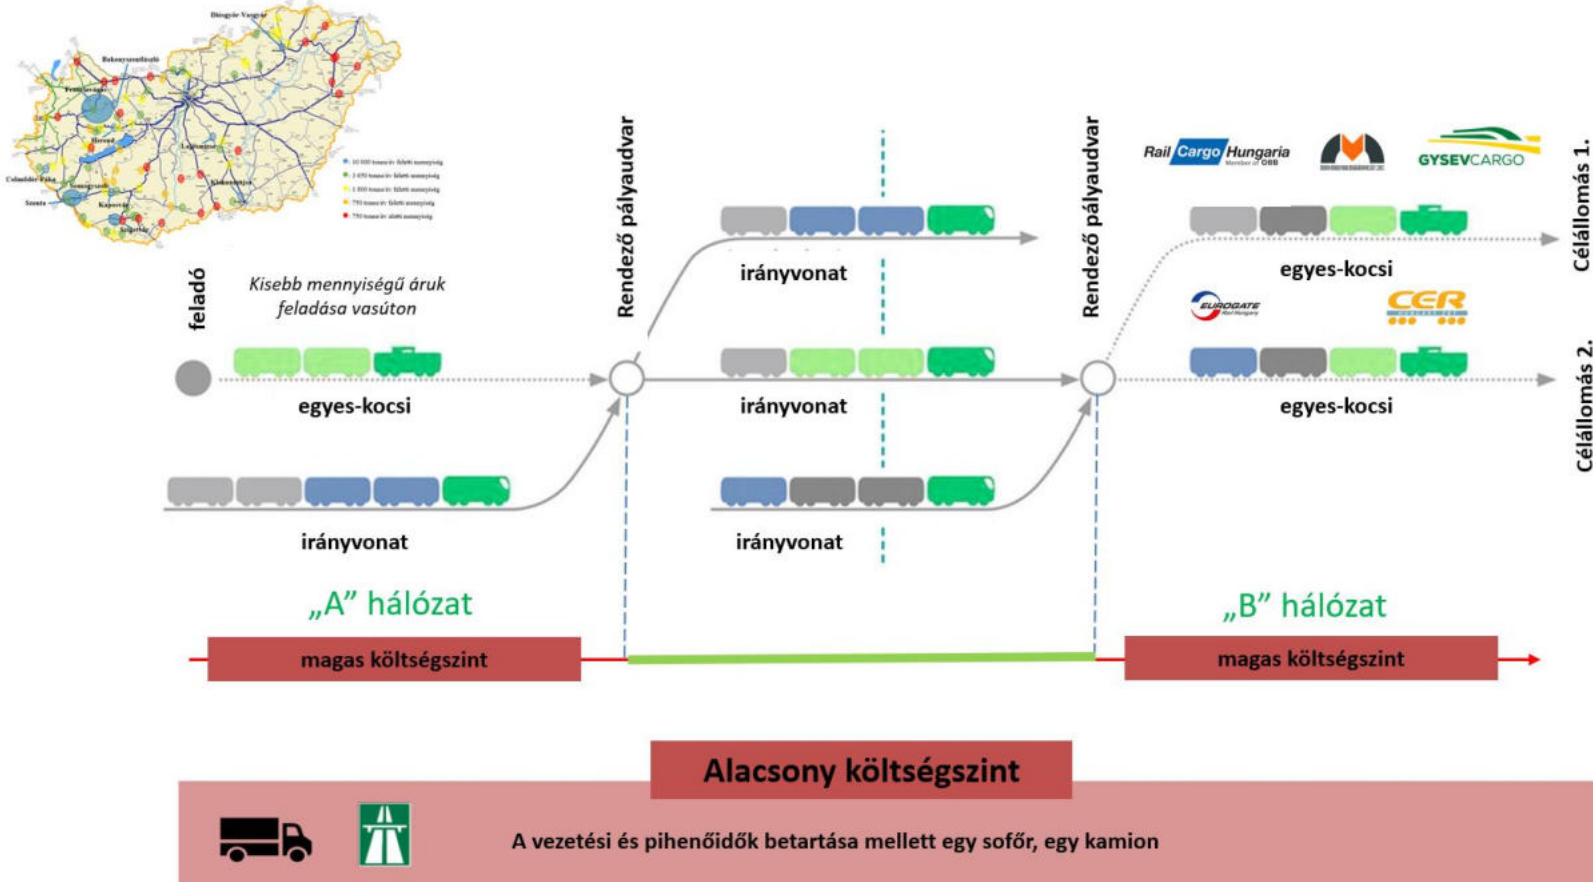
Diósgyőr-Vasgyár
Bokonyszombathely
Százhalombatta
Lőrinci
Kiskunfélegyháza
Csömödér-Páka
Szentendre
Kaposvár
Szigetvár
Szentes
10 000 tonna/év feletti mennyiség
5 000 tonna/év feletti mennyiség
1 000 tonna/év feletti mennyiség
750 tonna/év feletti mennyiség
750 tonna/év alatti mennyiség

feladó

Kisebb mennyiségű áruk feladása vasúton

egyes-kocsi

irányvonat

Rendező pályaudvar

irányvonat

irányvonat

irányvonat

Rendező pályaudvar

Rail Cargo Hungaria Member of ÖBB

GYSEVCARGO

egyes-kocsi

EUROGATE Rail Hungary

CER

egyes-kocsi

Célállomás 1.

Célállomás 2.

„A" hálózat

„B" hálózat

magas költségszint

magas költségszint

Alacsony költségszint

A vezetési és pihenőidők betartása mellett egy sofőr, egy kamion